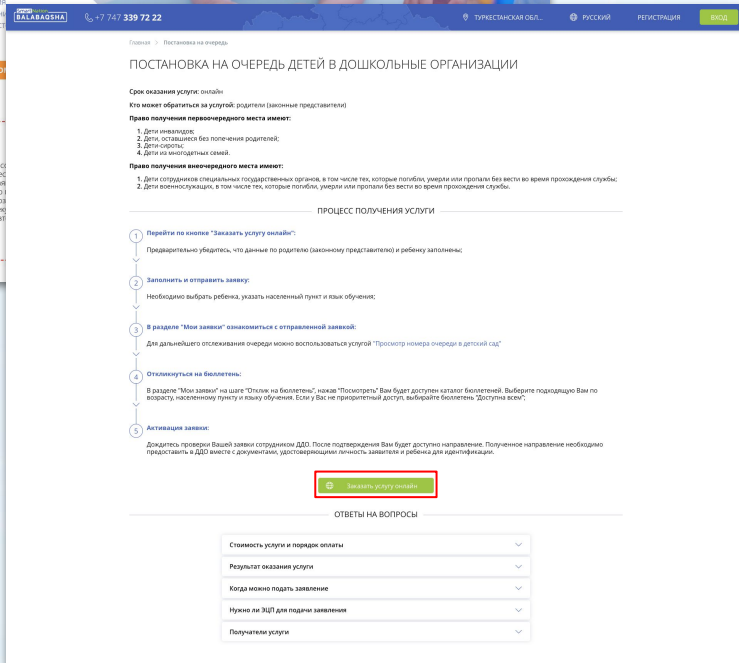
BALABAQSHA +7 747 339 72 22 ТУРКЕСТАНСКАЯ ОБЛ... РУССКИЙ РЕГИСТРАЦИЯ ВХОД

Главная > Постановка на очередь

ПОСТАНОВКА НА ОЧЕРЕДЬ ДЕТЕЙ В ДОШКОЛЬНЫЕ ОРГАНИЗАЦИИ

Срок оказания услуги: онлайн

Кто может обратиться за услугой: родители (законные представители)

Право получения первоочередного места имеют:

1. Дети инвалиды;
2. Дети, оставшиеся без попечения родителей;
3. Дети-сироты;
4. Дети из многодетных семей.

Право получения внеочередного места имеют:

1. Дети сотрудников специальных государственных органов, в том числе тех, которые погибли, умерли или пропали без вести во время прохождения службы;
2. Дети военнослужащих, в том числе тех, которые погибли, умерли или пропали без вести во время прохождения службы.

ПРОЦЕСС ПОЛУЧЕНИЯ УСЛУГИ

1 Перейти по кнопке "Заказать услугу онлайн":

Предварительно убедитесь, что данные по родителю (законному представителю) и ребенку заполнены;

2 Заполнить и отправить заявку:

Необходимо выбрать ребенка, указать населенный пункт и язык обучения;

3 В разделе "Мои заявки" ознакомиться с отправленной заявкой:

Для дальнейшего отслеживания очереди можно воспользоваться услугой "Просмотр номера очереди в детский сад"

4 Откликнуться на бюллетень:

В разделе "Мои заявки" на шаге "Отклик на бюллетень", нажав "Посмотреть" Вам будет доступен каталог бюллетеней. Выберите подходящую Вам по возрасту, населенному пункту и языку обучения. Если у Вас не приоритетный доступ, выбирайте бюллетень "Доступна всем";

5 Активация заявки:

Дождитесь проверки Вашей заявки сотрудником ДДО. После подтверждения Вам будет доступно направление. Полученное направление необходимо предоставить в ДДО вместе с документами, удостоверяющими личность заявителя и ребенка для идентификации.

Заказать услугу онлайн

ОТВЕТЫ НА ВОПРОСЫ

Стоимость услуги и порядок оплаты

Результат оказания услуги

Когда можно подать заявление

Нужно ли ЭЦП для подачи заявления

Получатели услуги